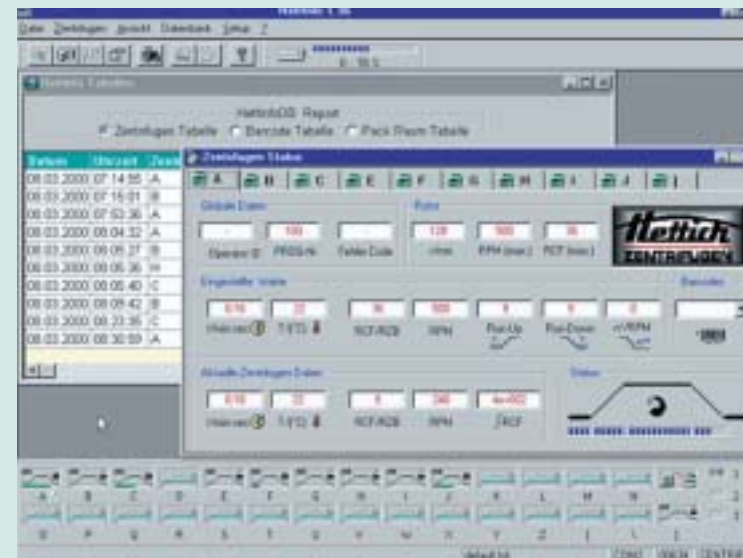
Datei Zentrifugen Ansicht Datenbank Setup ?

HettInfoDB: Report
Zentrifugen Tabelle Barcode Tabelle Pack Raum Tabelle

| Datum | Uhrzeit | Zentr |
|---|---|---|
| 08.03.2000 | 07:14:55 | A |
| 08.03.2000 | 07:16:01 | B |
| 08.03.2000 | 07:50:36 | A |
| 08.03.2000 | 08:04:32 | A |
| 08.03.2000 | 08:09:27 | B |
| 08.03.2000 | 08:05:36 | H |
| 08.03.2000 | 08:05:40 | C |
| 08.03.2000 | 08:09:42 | B |
| 08.03.2000 | 08:23:35 | C |
| 08.03.2000 | 08:30:59 | A |

Zentrifugen Status

A B C E F G H I J

Globale Daten
Operator ID PRBS-Nr. Fehler Code

Rotor
128 500 36
r/min RPM (max.) RCF (max.)

Hettich ZENTRIFUGEN

Eingestellte Werte
6:16 22 36 500 9 9 0
t/min:sec T (°C) RCF/RZB RPM Run-Up Run-Down n/RPM

Barcodes

Aktuelle Zentrifugen Daten
6:16 22 8 240 4e+002
t/min:sec T (°C) RCF/RZB RPM ∫RCF

Status

A B C D E F G H I K L M N
O P Q R S T U V W X Y Z

default.hk